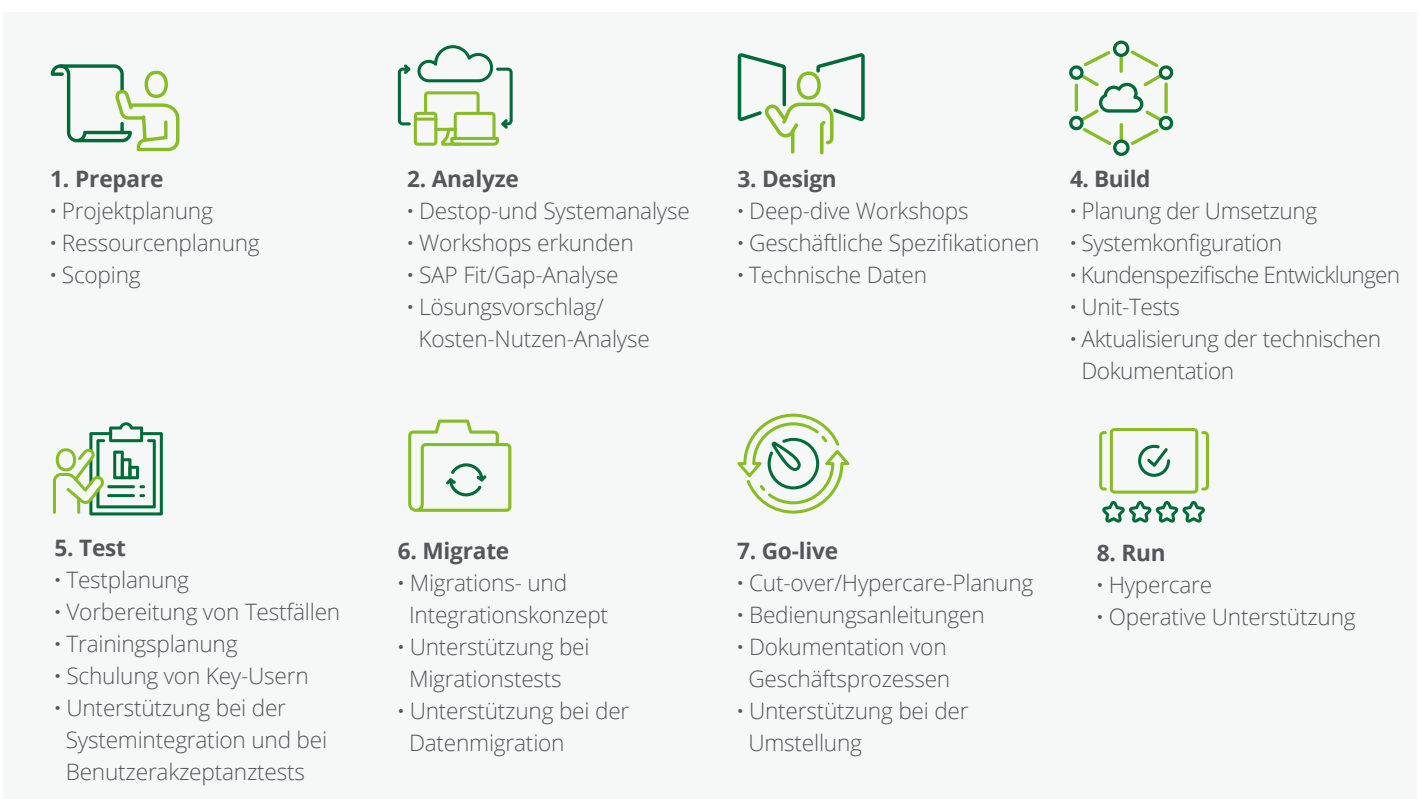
**1. Prepare**
• Projektplanung
• Ressourcenplanung
• Scoping

**2. Analyze**
• Destop-und Systemanalyse
• Workshops erkunden
• SAP Fit/Gap-Analyse
• Lösungsvorschlag/ Kosten-Nutzen-Analyse

**3. Design**
• Deep-dive Workshops
• Geschäftliche Spezifikationen
• Technische Daten

**4. Build**
• Planung der Umsetzung
• Systemkonfiguration
• Kundenspezifische Entwicklungen
• Unit-Tests
• Aktualisierung der technischen Dokumentation

**5. Test**
• Testplanung
• Vorbereitung von Testfällen
• Trainingsplanung
• Schulung von Key-Usern
• Unterstützung bei der Systemintegration und bei Benutzerakzeptanztests

**6. Migrate**
• Migrations- und Integrationskonzept
• Unterstützung bei Migrationstests
• Unterstützung bei der Datenmigration

**7. Go-live**
• Cut-over/Hypercare-Planung
• Bedienungsanleitungen
• Dokumentation von Geschäftsprozessen
• Unterstützung bei der Umstellung

**8. Run**
• Hypercare
• Operative Unterstützung